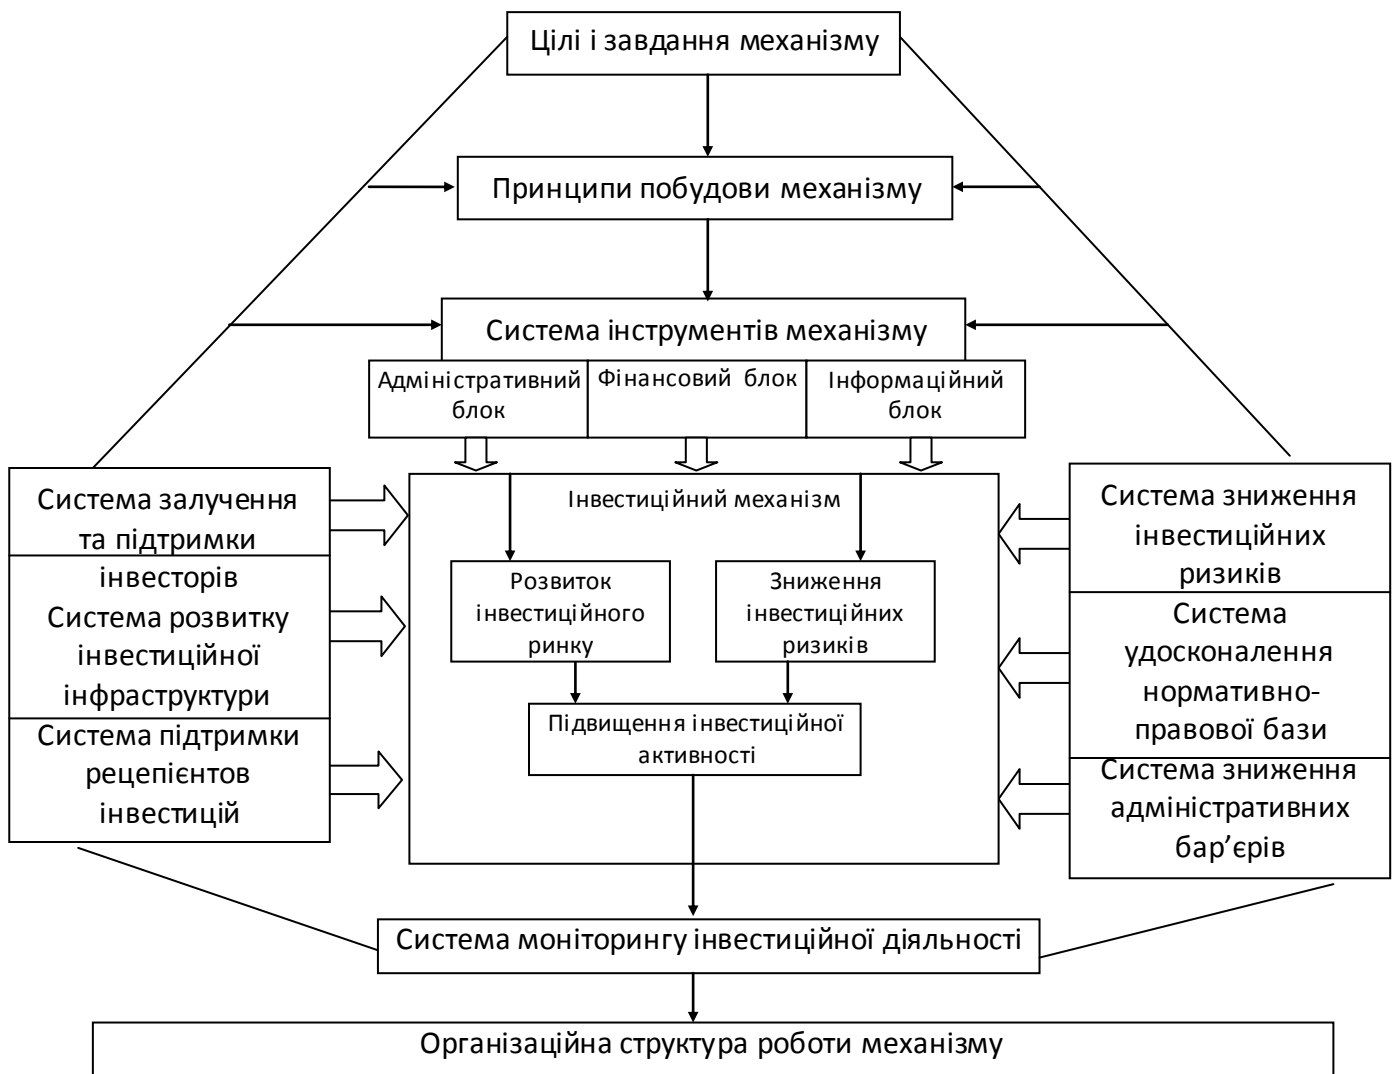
Цілі і завдання механізму

Принципи побудови механізму

Система інструментів механізму

Адміністративний блок

Фінансовий блок

Інформаційний блок

Система залучення та підтримки інвесторів

Система розвитку інвестиційної інфраструктури

Система підтримки рецепієнтов інвестицій

Інвестиційний механізм

Розвиток інвестиційного ринку

Зниження інвестиційних ризиків

Підвищення інвестиційної активності

Система зниження інвестиційних ризиків

Система удосконалення нормативно-правової бази

Система зниження адміністративних бар’єрів

Система моніторингу інвестиційної діяльності

Організаційна структура роботи механізму